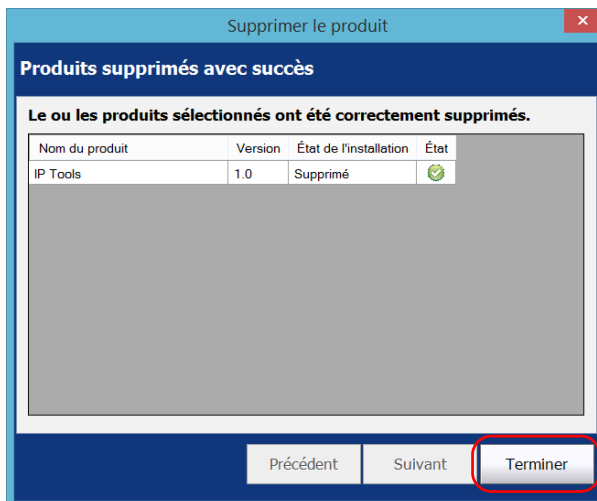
Supprimer le produit

Produits supprimés avec succès

Le ou les produits sélectionnés ont été correctement supprimés.

| Nom du produit | Version | État de l'installation | État |
|---|---|---|---|
| IP Tools | 1.0 | Supprimé | |

Précédent | Suivant | Terminer